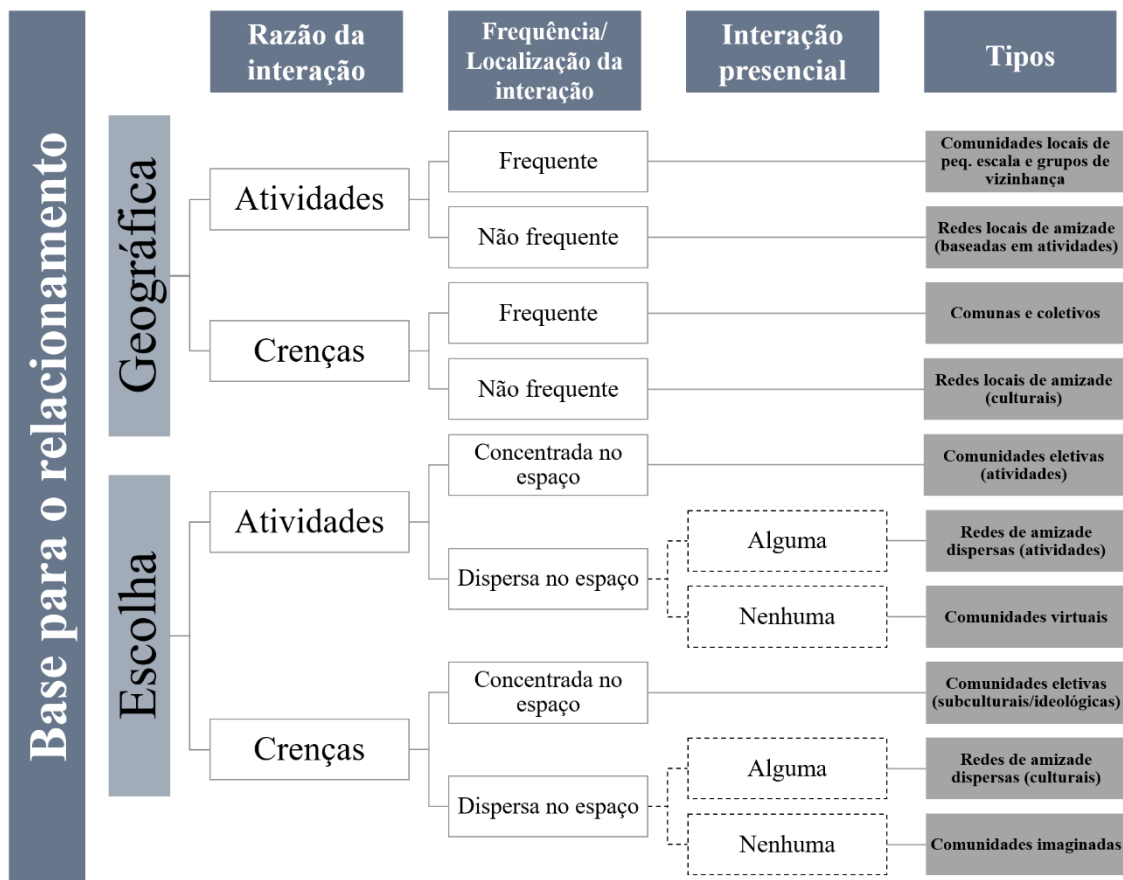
Base para o relacionamento

Razão da interação

Frequência/ Localização da interação

Interação presencial

Tipos

Geográfica

Atividades

Frequente

Comunidades locais de peq. escala e grupos de vizinhança

Não frequente

Redes locais de amizade (baseadas em atividades)

Crenças

Frequente

Comunas e coletivos

Não frequente

Redes locais de amizade (culturais)

Escolha

Atividades

Concentrada no espaço

Comunidades eletivas (atividades)

Dispersa no espaço

Alguma

Redes de amizade dispersas (atividades)

Nenhuma

Comunidades virtuais

Crenças

Concentrada no espaço

Comunidades eletivas (subculturais/ideológicas)

Dispersa no espaço

Alguma

Redes de amizade dispersas (culturais)

Nenhuma

Comunidades imaginadas